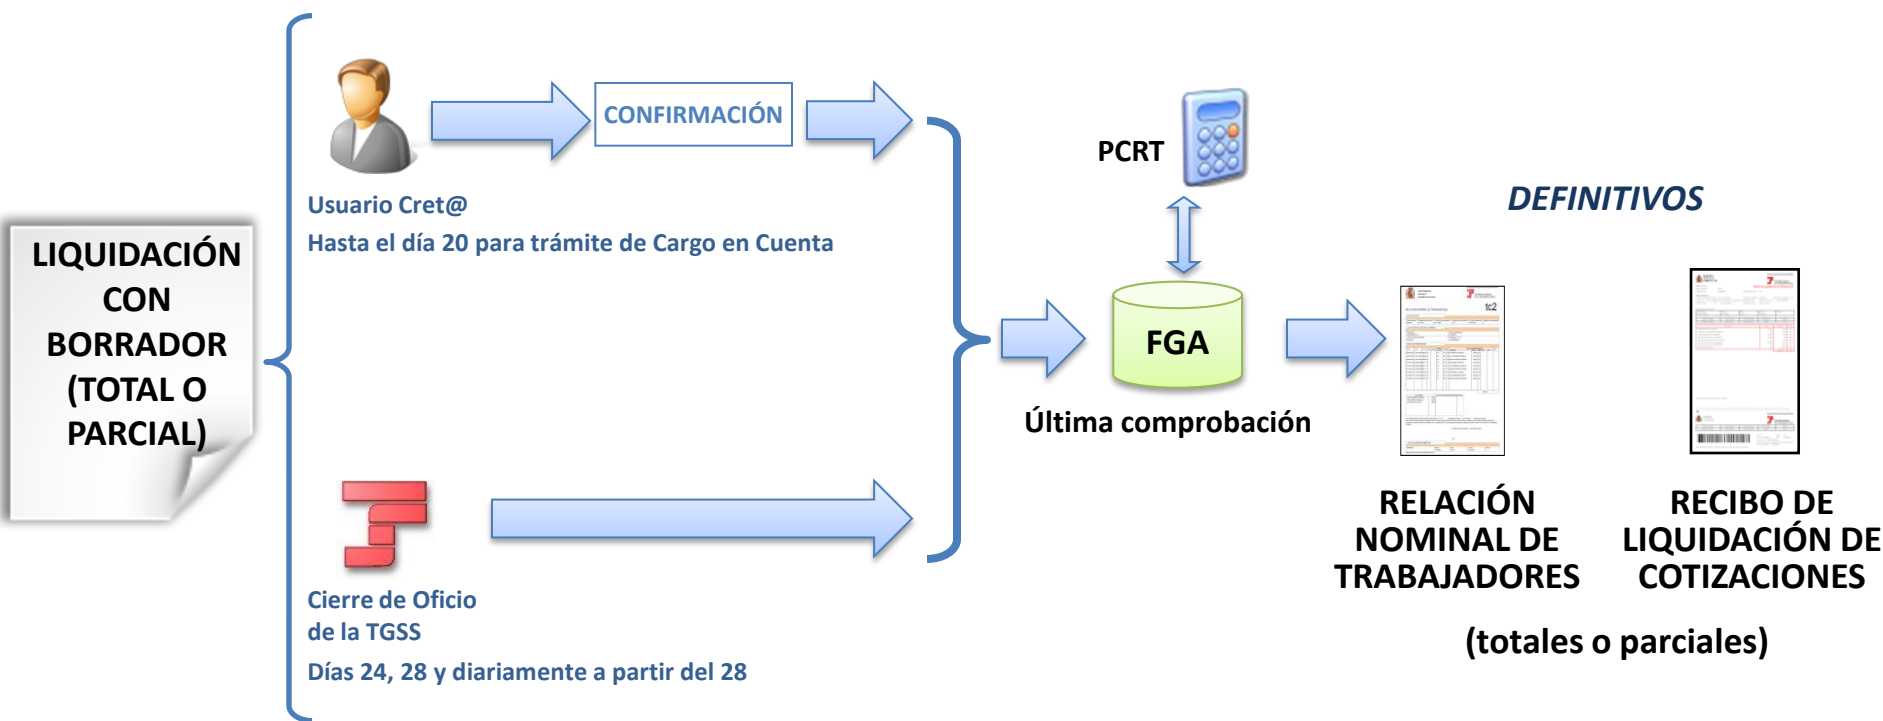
LIQUIDACIÓN CON BORRADOR (TOTAL O PARCIAL)

CONFIRMACIÓN

Usuario Cret@
Hasta el día 20 para trámite de Cargo en Cuenta

Cierre de Oficio de la TGSS
Días 24, 28 y diariamente a partir del 28

PCRT

FGA

Última comprobación

DEFINITIVOS

RELACIÓN NOMINAL DE TRABAJADORES

RECIBO DE LIQUIDACIÓN DE COTIZACIONES

(totales o parciales)